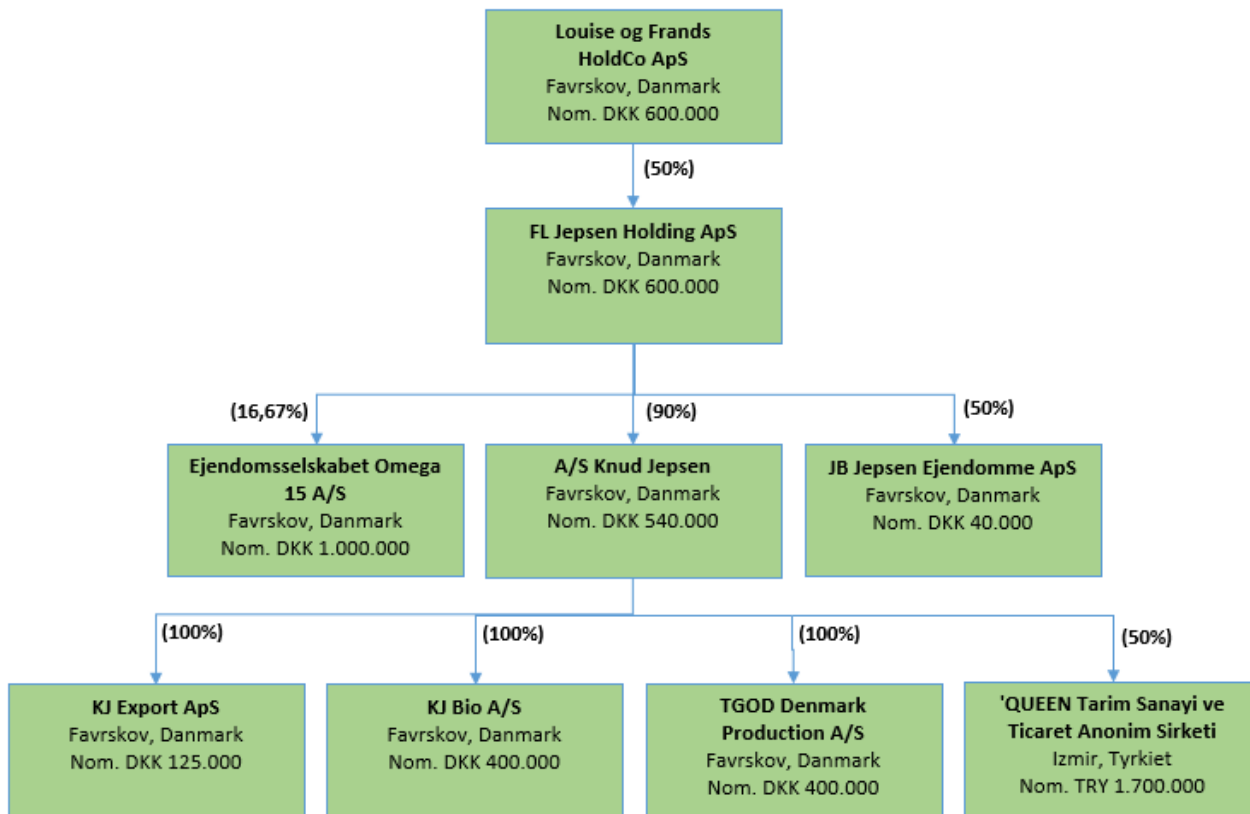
Louise og Frands HoldCo ApS
Favrskov, Danmark
Nom. DKK 600.000

(50%)

FL Jepsen Holding ApS
Favrskov, Danmark
Nom. DKK 600.000

(16,67%)

(90%)

(50%)

Ejendomsselskabet Omega 15 A/S
Favrskov, Danmark
Nom. DKK 1.000.000

A/S Knud Jepsen
Favrskov, Danmark
Nom. DKK 540.000

JB Jepsen Ejendomme ApS
Favrskov, Danmark
Nom. DKK 40.000

(100%)

(100%)

(100%)

(50%)

KJ Export ApS
Favrskov, Danmark
Nom. DKK 125.000

KJ Bio A/S
Favrskov, Danmark
Nom. DKK 400.000

TGOD Denmark Production A/S
Favrskov, Danmark
Nom. DKK 400.000

'QUEEN Tarim Sanayi ve Ticaret Anonim Sirketi
Izmir, Tyrkiet
Nom. TRY 1.700.000